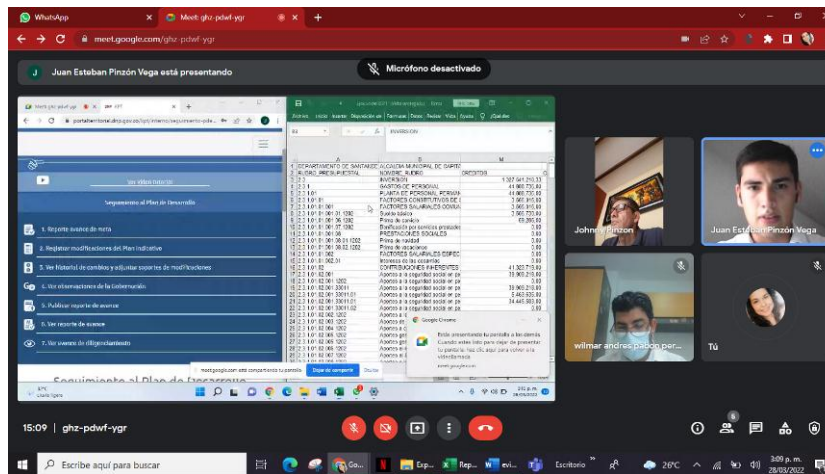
WhatsApp
Meet: ghz-pdwf-ygr
meet.google.com/ghz-pdwf-ygr

J Juan Esteban Pinzón Vega está presentando

Micrófono desactivado

Seguimiento al Plan de Desarrollo

1. Reporte avance de meta
2. Registrar modificaciones del Plan Indicativo
3. Ver Historial de cambios y adjuntar soportes de modificaciones
4. Ver observaciones de la Gobernación
5. Publicar reporte de avance
6. Ver reporte de avance
7. Ver avance de diligenciamiento

Seguimiento al Plan de Desarrollo

meet.google.com está compartiendo tu pantalla. Dejar de compartir Ocultar

INVERSION

| | A | B | C |
|---|---|---|---|
| 1 | DEPARTAMENTO DE SANTANDER | ALCALDIA MUNICIPAL DE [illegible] | |
| 2 | RUBRO_PRESUPUESTAL | NOMBRE_RUBRO | CREDITOS |
| 3 | 2.3 | INVERSION | 1.337.041.210,33 |
| 4 | 2.3.1 | GASTOS DE PERSONAL | 44.000.730,00 |
| 5 | 2.3.1.01 | PLANTA DE PERSONAL PERMAN | 44.000.730,00 |
| 6 | 2.3.1.01.01 | FACTORES CONSTITUTIVOS DE | 3.060.915,00 |
| 7 | 2.3.1.01.01.001 | FACTORES SALARIALES COMUN | 3.060.915,00 |
| 8 | 2.3.1.01.01.001.01.1202 | Sueldo básico | 3.060.730,00 |
| 9 | 2.3.1.01.01.001.06.1202 | Prima de servicio | 60.285,00 |
| 10 | | Bonificación por servicios prestados | 0,00 |
| 11 | | PRESTACIONES SOCIALES | 0,00 |
| 12 | | Prima de navidad | 0,00 |
| 13 | | Prima de vacaciones | 0,00 |
| 14 | | FACTORES SALARIALES ESPEC | 0,00 |
| 15 | | Intereses de las cesantías | 0,00 |
| 16 | 2.3.1.01.02 | CONTRIBUCIONES INHERENTES | 41.003.715,00 |
| 17 | | Aportes a la seguridad social en pe | 10.900.215,00 |
| 18 | | Aportes a la seguridad social en pe | 0,00 |
| 19 | | Aportes a la seguridad social en pe | 30.960.215,00 |
| 20 | | Aportes a la seguridad social en pe | 5.463.925,00 |
| 21 | | Aportes a la seguridad social en pe | 34.445.900,00 |

Google Chrome
Estás presentando tu pantalla a los demás. Cuando estés listo para dejar de presentar tu pantalla, haz clic aquí para volver a la videollamada.
meet.google.com

Johnny Pinzon
Juan Esteban Pinzón Vega
wilmar andres pabon per...
Tú

15:09 | ghz-pdwf-ygr

Escribe aquí para buscar
Escritorio
26°C
3:09 p. m.
28/03/2022